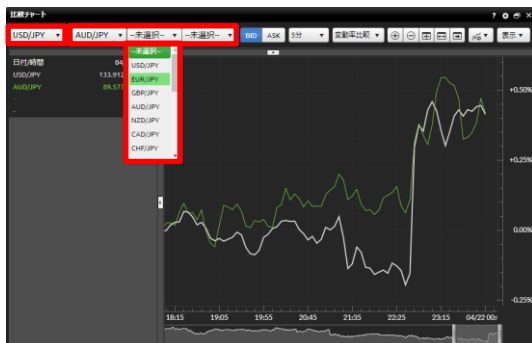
比較チャート

USD/JPY
AUD/JPY
--未選択--
--未選択--
BID
ASK
5分
変動率比較
表示

--未選択--
USD/JPY
EUR/JPY
GBP/JPY
AUD/JPY
NZD/JPY
CAD/JPY
CHF/JPY

日付/時間 04
USD/JPY 133.912
AUD/JPY 89.573

+0.50%
+0.25%
0.00%
-0.25%

18:15
19:05
19:55
20:45
21:35
22:25
23:15
04/22 00: